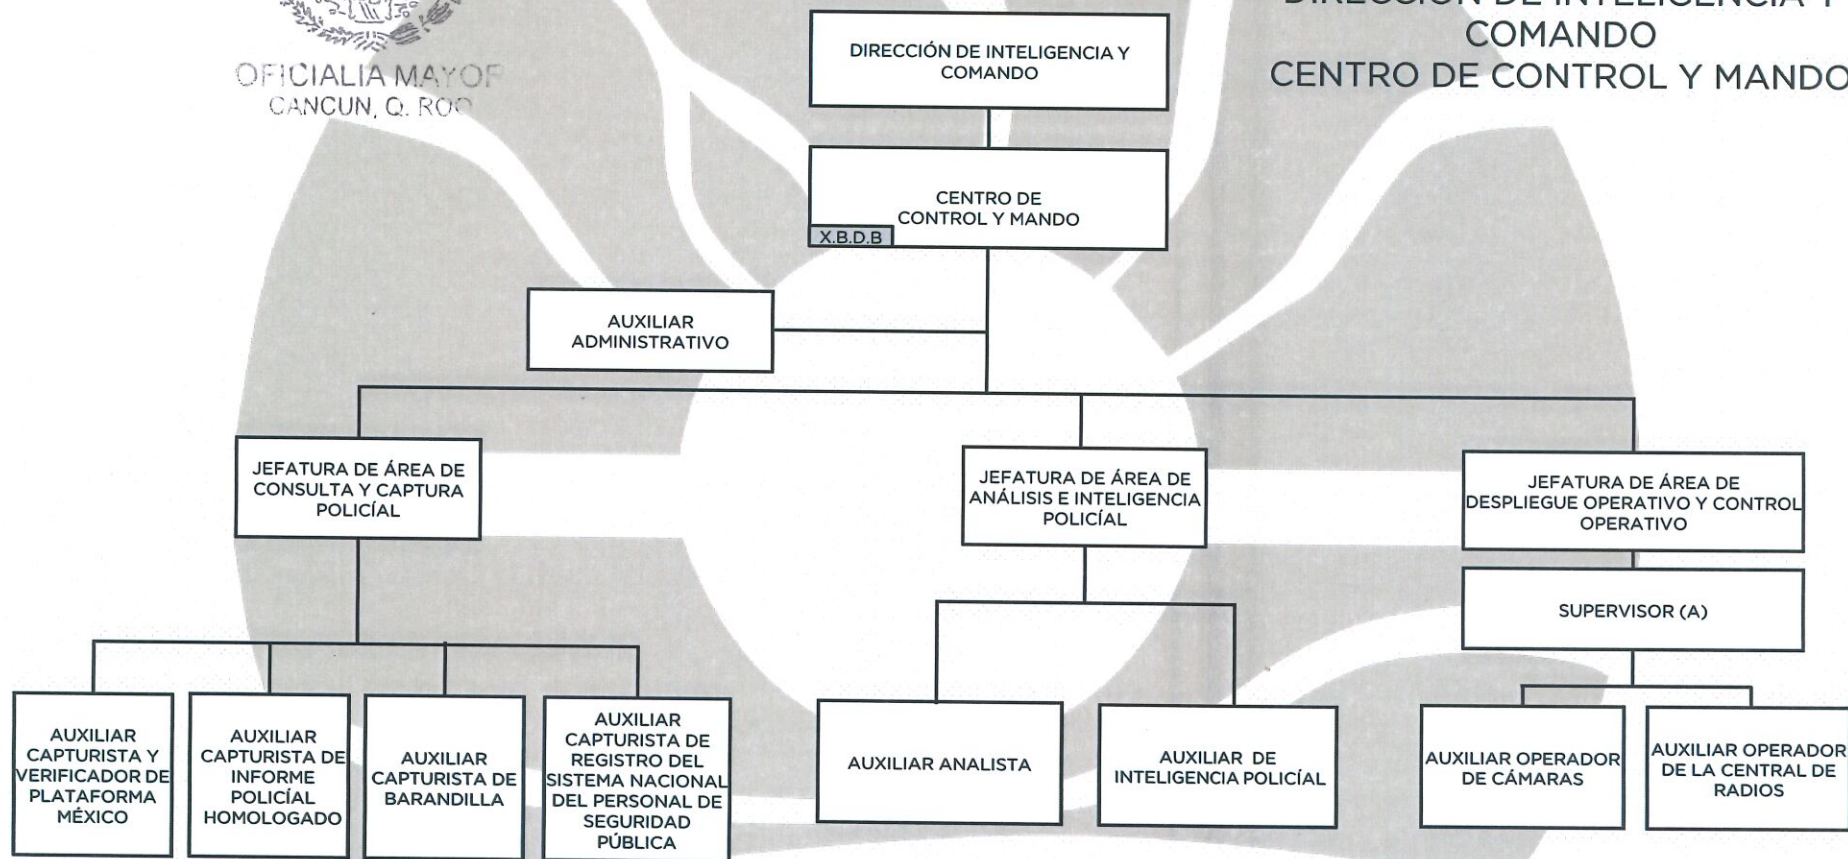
OFICIALIA MAYOR
CANCUN, Q. ROO

DIRECCIÓN DE INTELIGENCIA Y COMANDO
CENTRO DE CONTROL Y MANDO

DIRECCIÓN DE INTELIGENCIA Y COMANDO

CENTRO DE CONTROL Y MANDO

X.B.D.B

AUXILIAR ADMINISTRATIVO

JEFATURA DE ÁREA DE CONSULTA Y CAPTURA POLICÍAL

JEFATURA DE ÁREA DE ANÁLISIS E INTELIGENCIA POLICÍAL

JEFATURA DE ÁREA DE DESPLIEGUE OPERATIVO Y CONTROL OPERATIVO

SUPERVISOR (A)

AUXILIAR CAPTURISTA Y VERIFICADOR DE PLATAFORMA MÉXICO

AUXILIAR CAPTURISTA DE INFORME POLICÍAL HOMOLOGADO

AUXILIAR CAPTURISTA DE BARANDILLA

AUXILIAR CAPTURISTA DE REGISTRO DEL SISTEMA NACIONAL DEL PERSONAL DE SEGURIDAD PÚBLICA

AUXILIAR ANALISTA

AUXILIAR DE INTELIGENCIA POLICÍAL

AUXILIAR OPERADOR DE CÁMARAS

AUXILIAR OPERADOR DE LA CENTRAL DE RADIOS